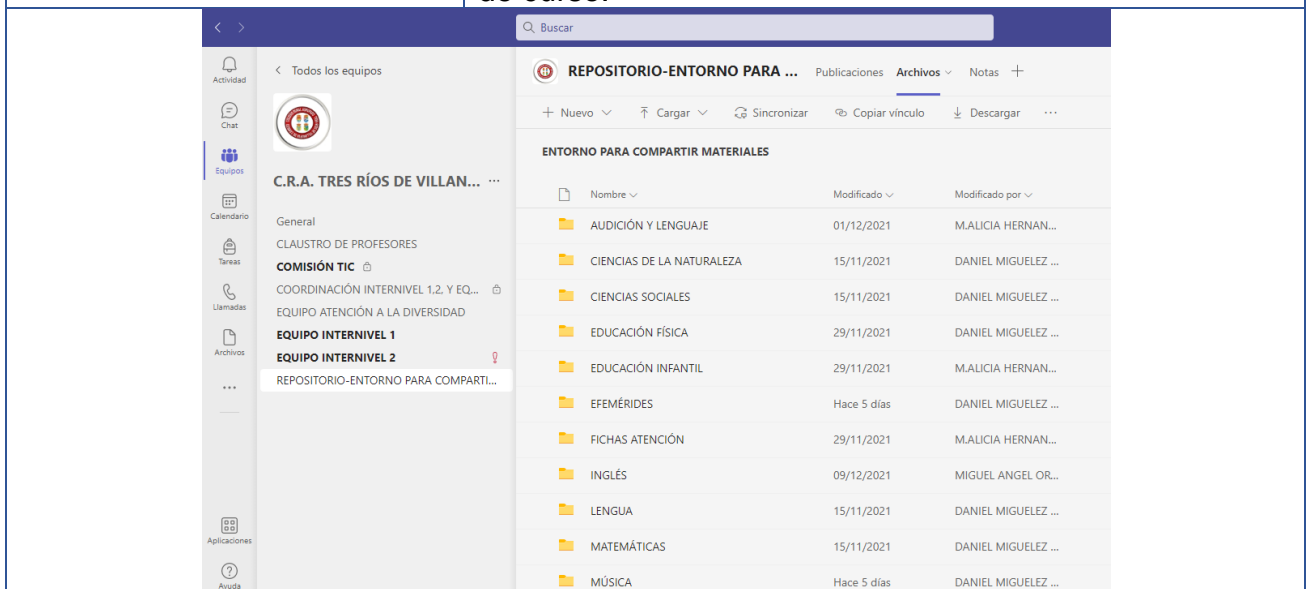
Buscar

Actividad
Chat
Equipos
Calendario
Tareas
Llamadas
Archivos
...
Aplicaciones
Ayuda

< Todos los equipos

C.R.A. TRES RÍOS DE VILLAN... ···

General
CLAUSTRO DE PROFESORES
COMISIÓN TIC
COORDINACIÓN INTERNIVEL 1,2, Y EQ...
EQUIPO ATENCIÓN A LA DIVERSIDAD
EQUIPO INTERNIVEL 1
EQUIPO INTERNIVEL 2
REPOSITORIO-ENTORNO PARA COMPARTI...

REPOSITORIO-ENTORNO PARA ... Publicaciones Archivos Notas +

+ Nuevo ⌄ Cargar ⌄ Sincronizar Copiar vínculo Descargar ···

ENTORNO PARA COMPARTIR MATERIALES

| Nombre | Modificado | Modificado por |
|---|---|---|
| AUDICIÓN Y LENGUAJE | 01/12/2021 | M.ALICIA HERNAN... |
| CIENCIAS DE LA NATURALEZA | 15/11/2021 | DANIEL MIGUELEZ ... |
| CIENCIAS SOCIALES | 15/11/2021 | DANIEL MIGUELEZ ... |
| EDUCACIÓN FÍSICA | 29/11/2021 | DANIEL MIGUELEZ ... |
| EDUCACIÓN INFANTIL | 29/11/2021 | M.ALICIA HERNAN... |
| EFEMÉRIDES | Hace 5 días | DANIEL MIGUELEZ ... |
| FICHAS ATENCIÓN | 29/11/2021 | M.ALICIA HERNAN... |
| INGLÉS | 09/12/2021 | MIGUEL ANGEL OR... |
| LENGUA | 15/11/2021 | DANIEL MIGUELEZ ... |
| MATEMÁTICAS | 15/11/2021 | DANIEL MIGUELEZ ... |
| MÚSICA | Hace 5 días | DANIEL MIGUELEZ ... |